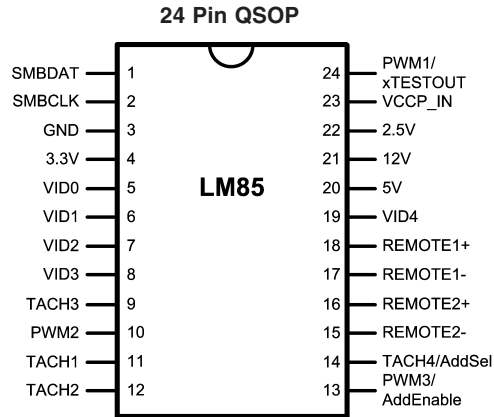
24 Pin QSOP

SMBDAT 1
SMBCLK 2
GND 3
3.3V 4
VID0 5
VID1 6
VID2 7
VID3 8
TACH3 9
PWM2 10
TACH1 11
TACH2 12

LM85

24 PWM1/ xTESTOUT
23 VCCP_IN
22 2.5V
21 12V
20 5V
19 VID4
18 REMOTE1+
17 REMOTE1-
16 REMOTE2+
15 REMOTE2-
14 TACH4/AddSel
13 PWM3/ AddEnable